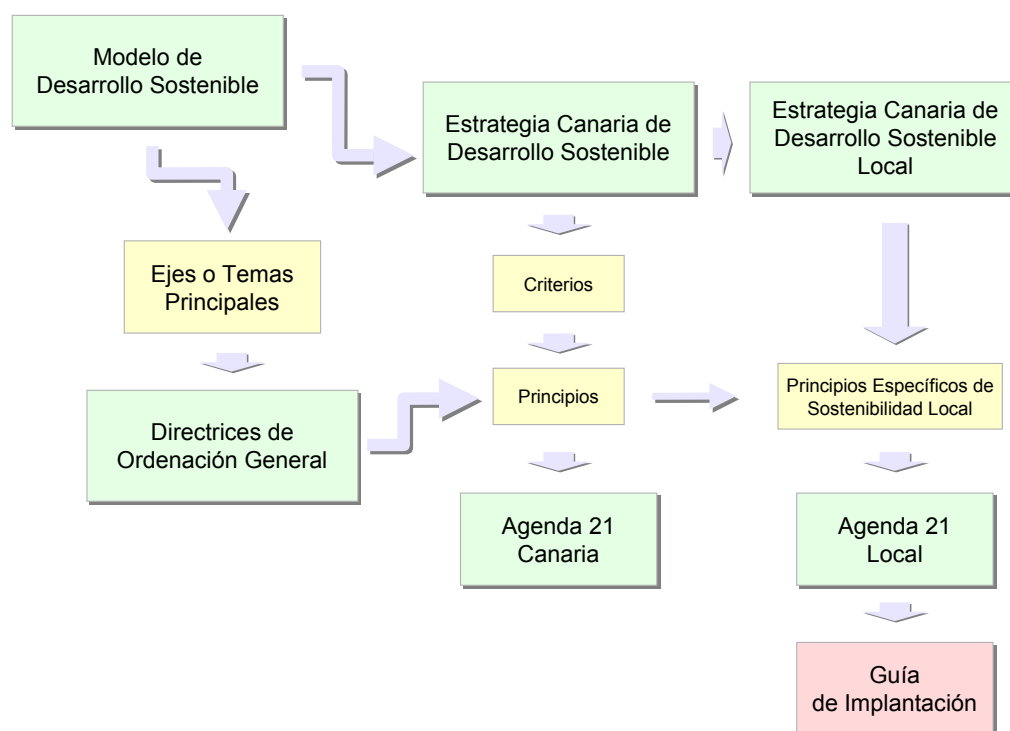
Modelo de Desarrollo Sostenible

Estrategia Canaria de Desarrollo Sostenible

Estrategia Canaria de Desarrollo Sostenible Local

Ejes o Temas Principales

Criterios

Principios

Directrices de Ordenación General

Principios Específicos de Sostenibilidad Local

Agenda 21 Canaria

Agenda 21 Local

Guía de Implantación